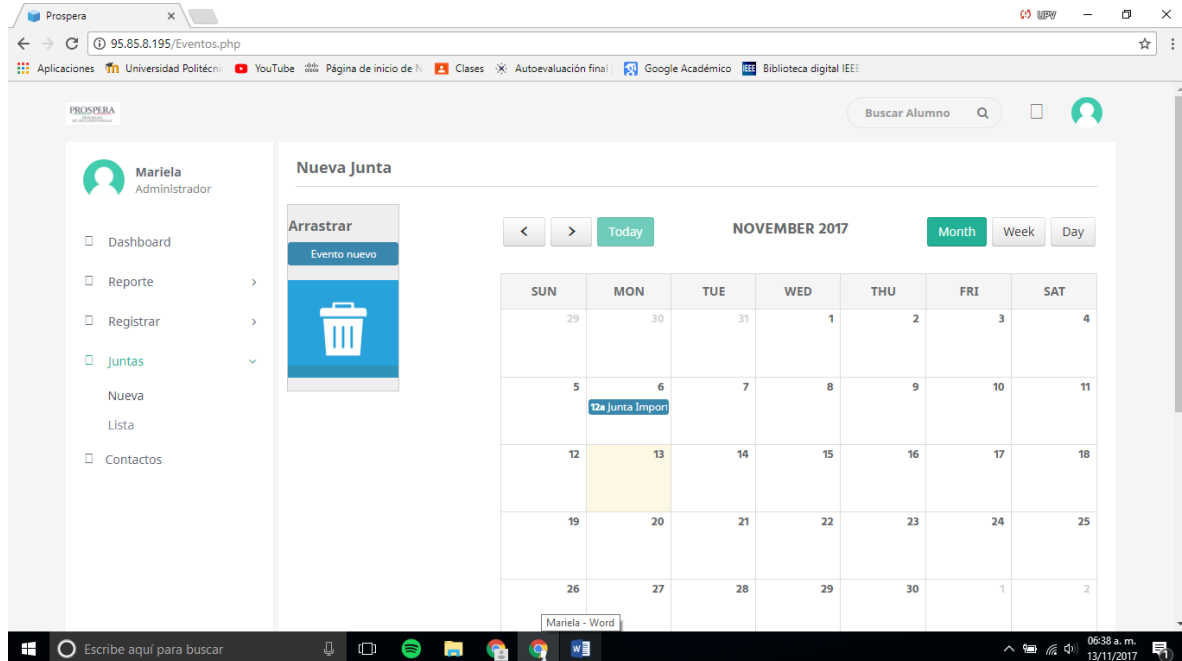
Prospera

UPV

95.85.8.195/Eventos.php

Aplicaciones  Universidad Politécni  YouTube  Página de inicio de N  Clases  Autoevaluación final  Google Académico  Biblioteca digital IEEE

PROSPERA

Buscar Alumno

Mariela
Administrador

Dashboard

Reporte

Registrar

Juntas

Nueva

Lista

Contactos

Nueva Junta

Arrastrar

Evento nuevo

Today

NOVEMBER 2017

Month Week Day

| SUN | MON | TUE | WED | THU | FRI | SAT |
|---|---|---|---|---|---|---|
| 29 | 30 | 31 | 1 | 2 | 3 | 4 |
| 5 | 6 12a Junta Impor | 7 | 8 | 9 | 10 | 11 |
| 12 | 13 | 14 | 15 | 16 | 17 | 18 |
| 19 | 20 | 21 | 22 | 23 | 24 | 25 |
| 26 | 27 | 28 | 29 | 30 | 1 | 2 |

Mariela - Word

Escribe aquí para buscar

06:38 a. m.
13/11/2017